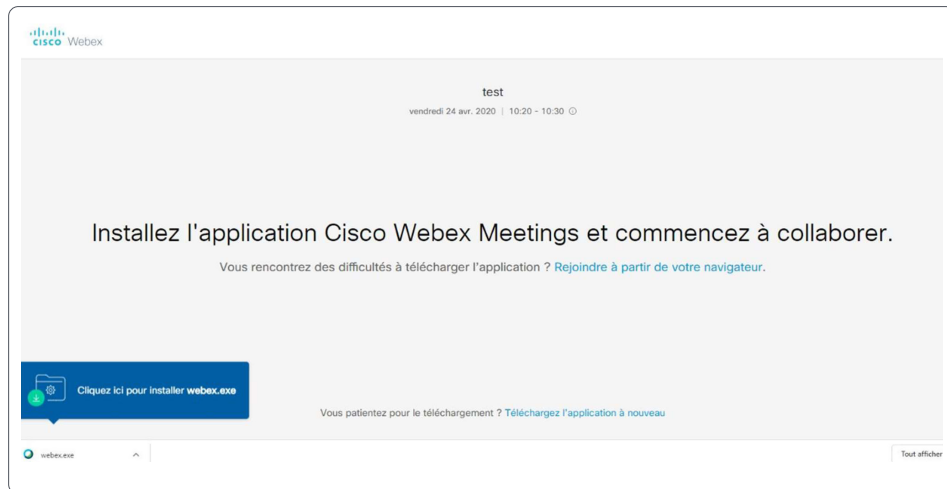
cisco Webex

test

vendredi 24 avr. 2020 | 10:20 - 10:30

Installez l'application Cisco Webex Meetings et commencez à collaborer.

Vous rencontrez des difficultés à télécharger l'application ? Rejoindre à partir de votre navigateur.

Cliquez ici pour installer webex.exe

Vous patientez pour le téléchargement ? Téléchargez l'application à nouveau

webex.exe

Tout afficher